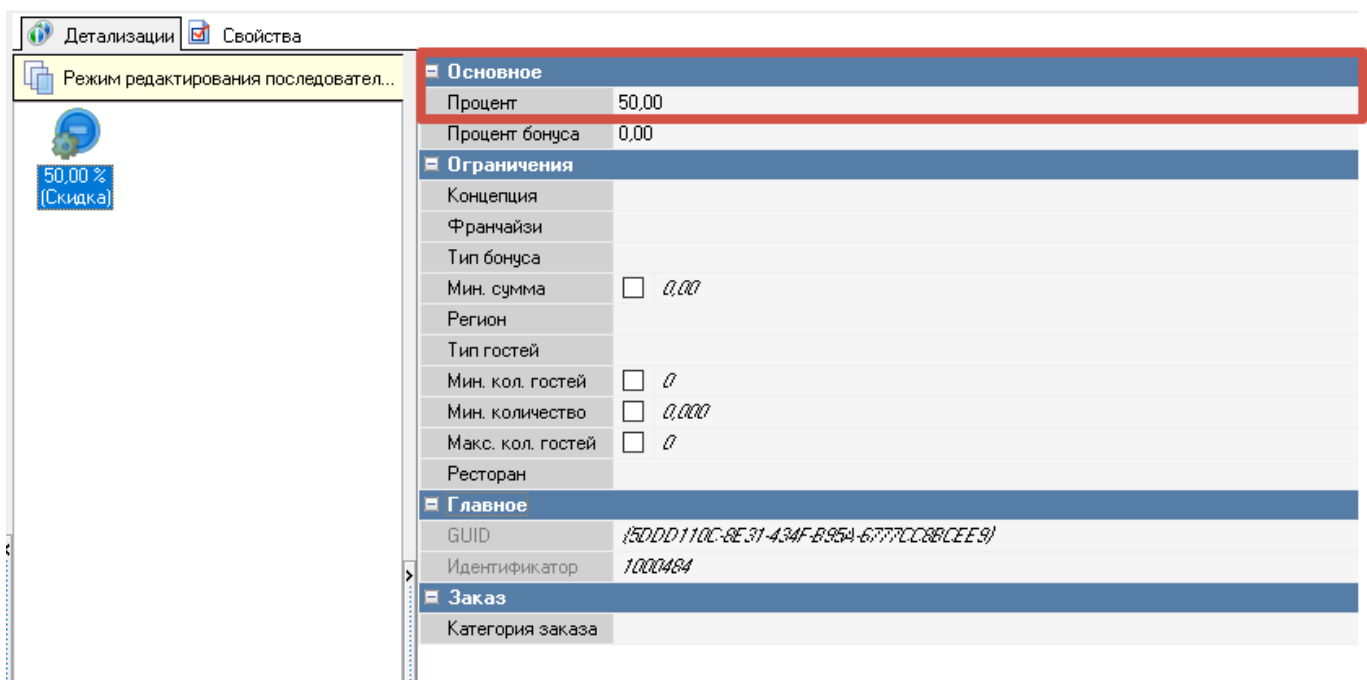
Детализации Свойства

Режим редактирования последовател...

50,00 %
(Скидка)

Основное

| Процент | 50,00 |
|---|---|
| Процент бонуса | 0,00 |

Ограничения

| Концепция | |
|---|---|
| Франчайзи | |
| Тип бонуса | |
| Мин. сумма | 0,00 |
| Регион | |
| Тип гостей | |
| Мин. кол. гостей | 0 |
| Мин. количество | 0,000 |
| Макс. кол. гостей | 0 |
| Ресторан | |

Главное

| GUID | {5DDD110C-8E31-434F-B95A-6777CC8BCEE9} |
|---|---|
| Идентификатор | 1000484 |

Заказ

| Категория заказа | |
|---|---|